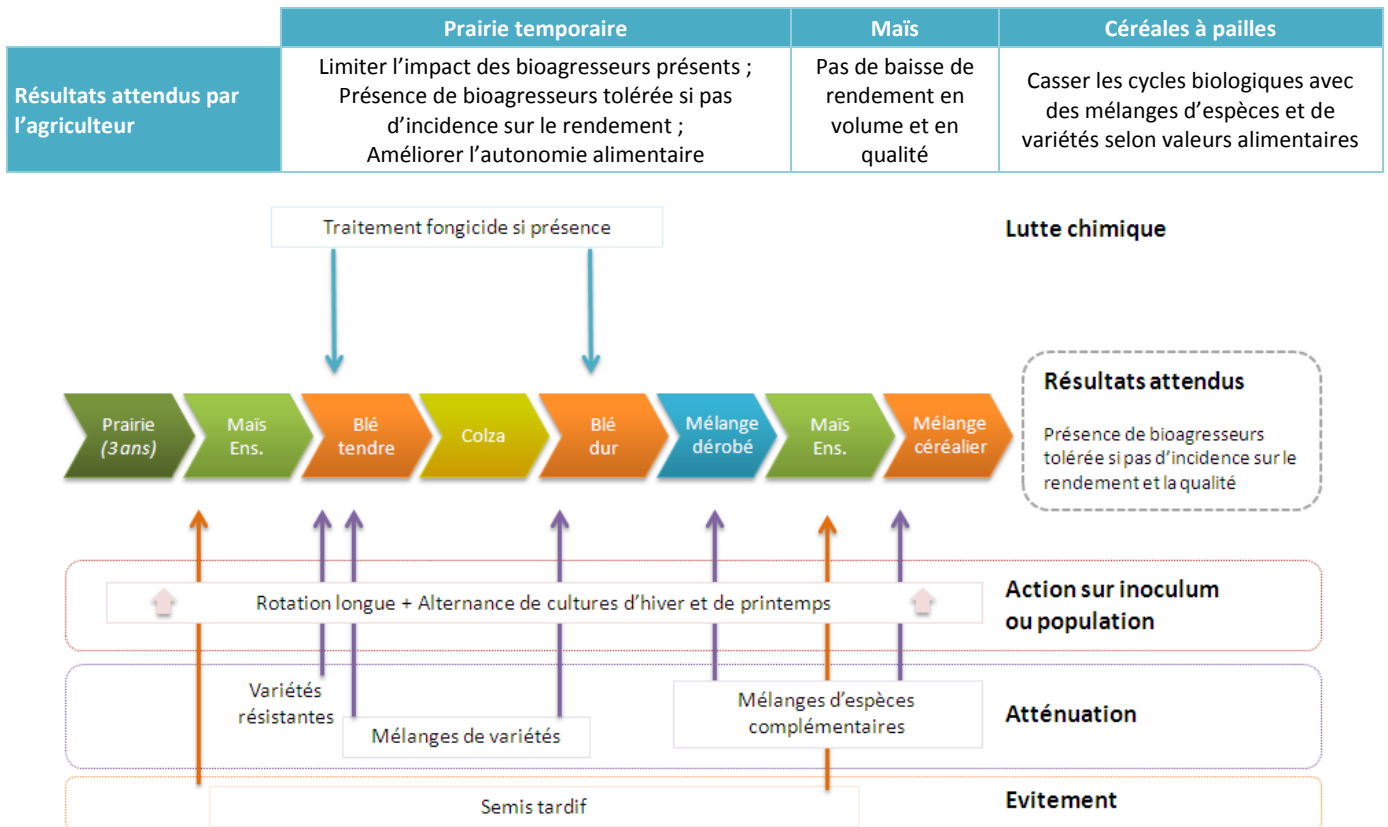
| | Prairie temporaire | Maïs | Céréales à pailles |
|---|---|---|---|
| Résultats attendus par l'agriculteur | Limiter l'impact des bioagresseurs présents ; Présence de bioagresseurs tolérée si pas d'incidence sur le rendement ; Améliorer l'autonomie alimentaire | Pas de baisse de rendement en volume et en qualité | Casser les cycles biologiques avec des mélanges d'espèces et de variétés selon valeurs alimentaires |

Traitement fongicide si présence

Lutte chimique

Prairie (3 ans)
Maïs Ens.
Blé tendre
Colza
Blé dur
Mélange dérobé
Maïs Ens.
Mélange céréalier

Résultats attendus

Présence de bioagresseurs tolérée si pas d'incidence sur le rendement et la qualité

Rotation longue + Alternance de cultures d'hiver et de printemps

Action sur inoculum ou population

Variétés résistantes

Mélanges de variétés

Mélanges d'espèces complémentaires

Atténuation

Semis tardif

Evitement